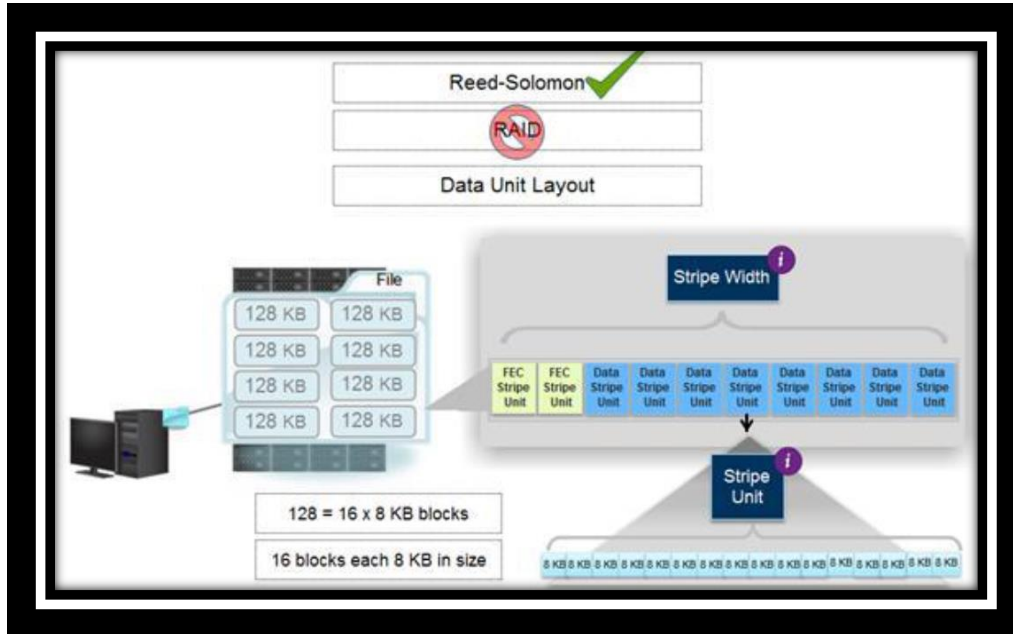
Reed-Solomon

RAID

Data Unit Layout

File

| 128 KB | 128 KB |
|---|---|
| 128 KB | 128 KB |
| 128 KB | 128 KB |
| 128 KB | 128 KB |

Stripe Width

i

| FEC Stripe Unit | FEC Stripe Unit | Data Stripe Unit | Data Stripe Unit | Data Stripe Unit | Data Stripe Unit | Data Stripe Unit | Data Stripe Unit | Data Stripe Unit | Data Stripe Unit |
|---|---|---|---|---|---|---|---|---|---|

Stripe Unit

i

128 = 16 x 8 KB blocks

16 blocks each 8 KB in size

| 8 KB | 8 KB | 8 KB | 8 KB | 8 KB | 8 KB | 8 KB | 8 KB | 8 KB | 8 KB | 8 KB | 8 KB | 8 KB | 8 KB | 8 KB | 8 KB |
|---|---|---|---|---|---|---|---|---|---|---|---|---|---|---|---|